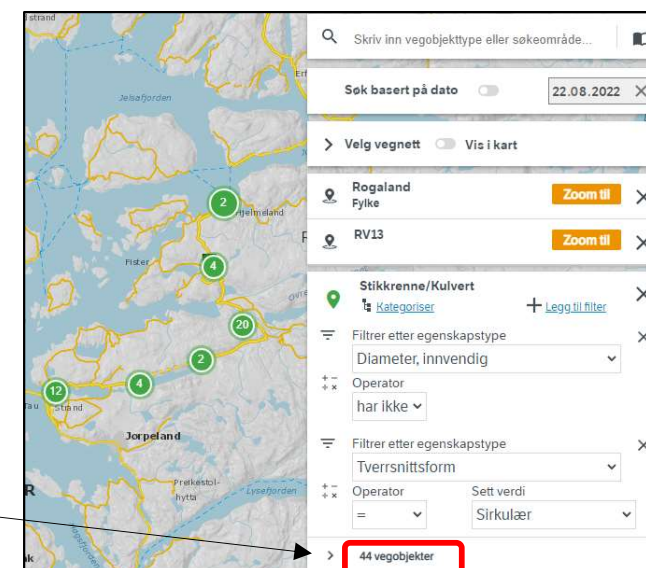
Strand
Jelsafjorden
Erf
Hjelmeland
Fister
2
4
20
2
4
12
Tau
Strand
Jørpeland
Preikestolhytta
Lysefjorden
R
Skriv inn vegobjekttype eller søkeområde...
Søk basert på dato
22.08.2022
Velg vegnett
Vis i kart
Rogaland
Fylke
Zoom til
RV13
Zoom til
Stikkrenne/Kulvert
Kategoriser
Legg til filter
Filtrer etter egenskapstype
Diameter, innvendig
Operator
har ikke
Filtrer etter egenskapstype
Tverrsnittsform
Operator
Sett verdi
=
Sirkulær
44 vegobjekter